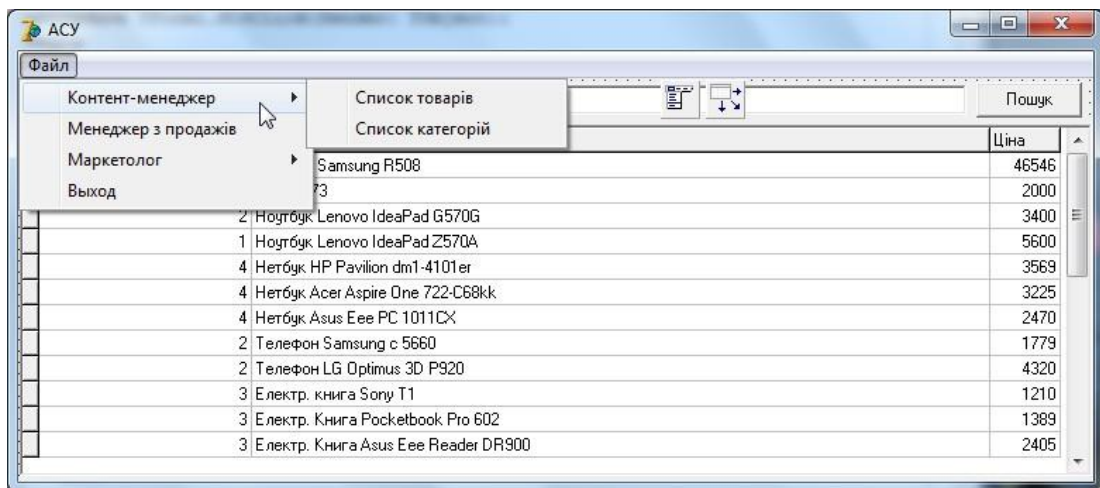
АСУ

Файл

Контент-менеджер
Менеджер з продажів
Маркетолог
Выход

Список товарів
Список категорій

Пошук

| | | Ціна |
|---|---|---|
| | Samsung R508 | 46546 |
| | 73 | 2000 |
| 2 | Ноутбук Lenovo IdeaPad G570G | 3400 |
| 1 | Ноутбук Lenovo IdeaPad Z570A | 5600 |
| 4 | Нетбук HP Pavilion dm1-4101er | 3569 |
| 4 | Нетбук Acer Aspire One 722-C68kk | 3225 |
| 4 | Нетбук Asus Eee PC 1011CX | 2470 |
| 2 | Телефон Samsung c 5660 | 1779 |
| 2 | Телефон LG Optimus 3D P920 | 4320 |
| 3 | Електр. книга Sony T1 | 1210 |
| 3 | Електр. Книга Pocketbook Pro 602 | 1389 |
| 3 | Електр. Книга Asus Eee Reader DR900 | 2405 |